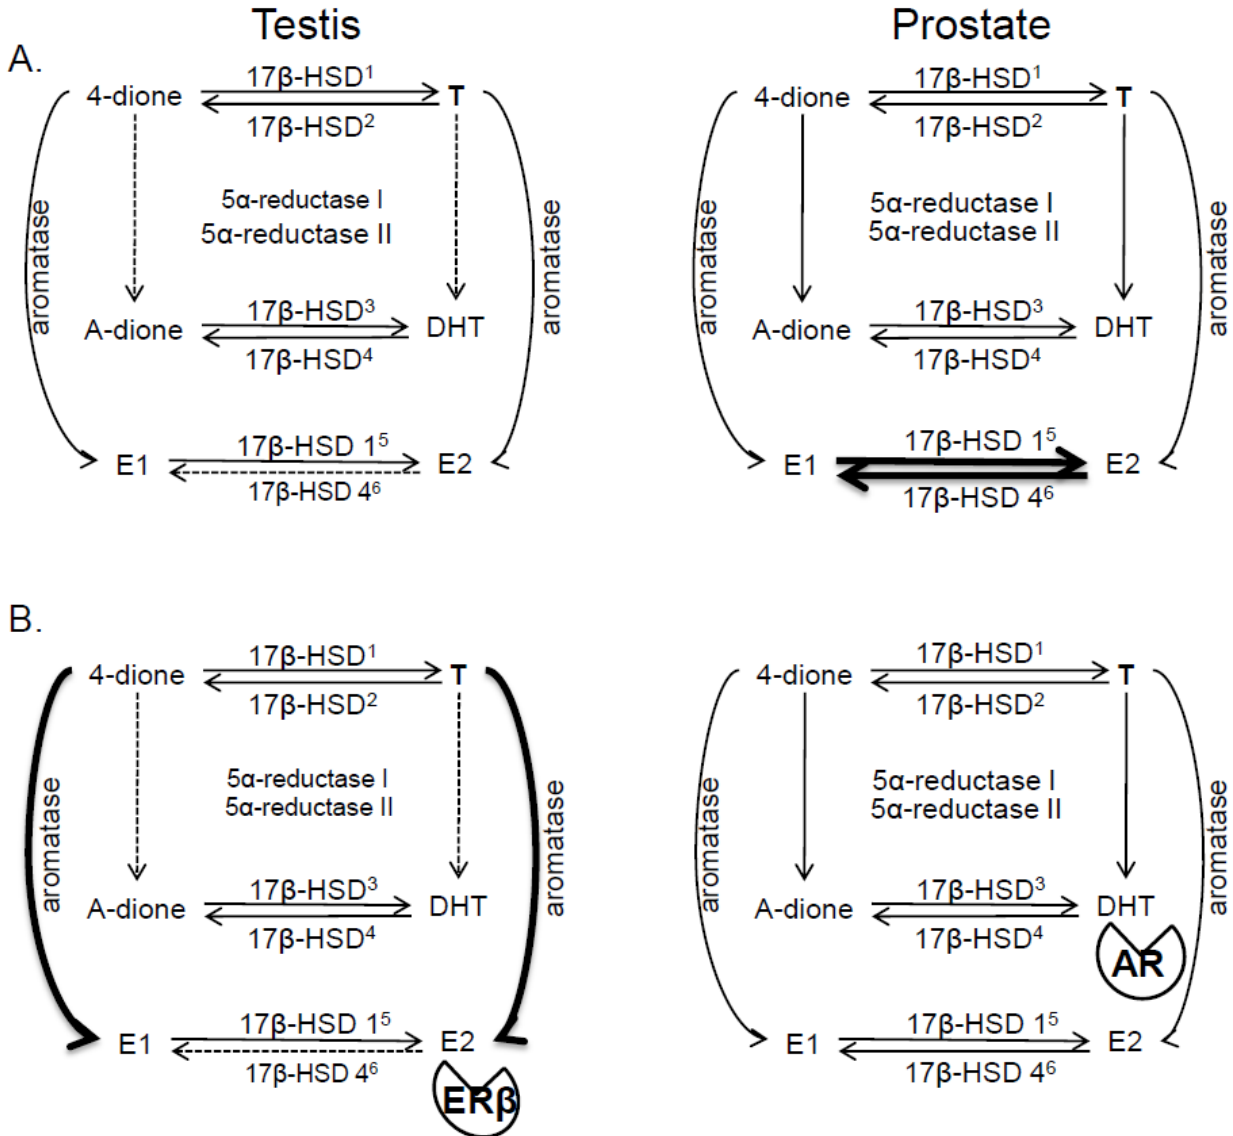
Testis

Prostate

A.

4-dione $\underrightarrow{17\beta\text{-HSD}^1}$ T
$17\beta\text{-HSD}^2$

5α-reductase I
5α-reductase II

A-dione $17\beta\text{-HSD}^3$ DHT
$17\beta\text{-HSD}^4$

aromatase

aromatase

E1 $17\beta\text{-HSD } 1^5$ E2
$17\beta\text{-HSD } 4^6$

4-dione $17\beta\text{-HSD}^1$ T
$17\beta\text{-HSD}^2$

5α-reductase I
5α-reductase II

A-dione $17\beta\text{-HSD}^3$ DHT
$17\beta\text{-HSD}^4$

aromatase

aromatase

E1 $17\beta\text{-HSD } 1^5$ E2
$17\beta\text{-HSD } 4^6$

B.

4-dione $17\beta\text{-HSD}^1$ T
$17\beta\text{-HSD}^2$

5α-reductase I
5α-reductase II

A-dione $17\beta\text{-HSD}^3$ DHT
$17\beta\text{-HSD}^4$

aromatase

aromatase

E1 $17\beta\text{-HSD } 1^5$ E2
$17\beta\text{-HSD } 4^6$

ERβ

4-dione $17\beta\text{-HSD}^1$ T
$17\beta\text{-HSD}^2$

5α-reductase I
5α-reductase II

A-dione $17\beta\text{-HSD}^3$ DHT
$17\beta\text{-HSD}^4$

AR

aromatase

aromatase

E1 $17\beta\text{-HSD } 1^5$ E2
$17\beta\text{-HSD } 4^6$